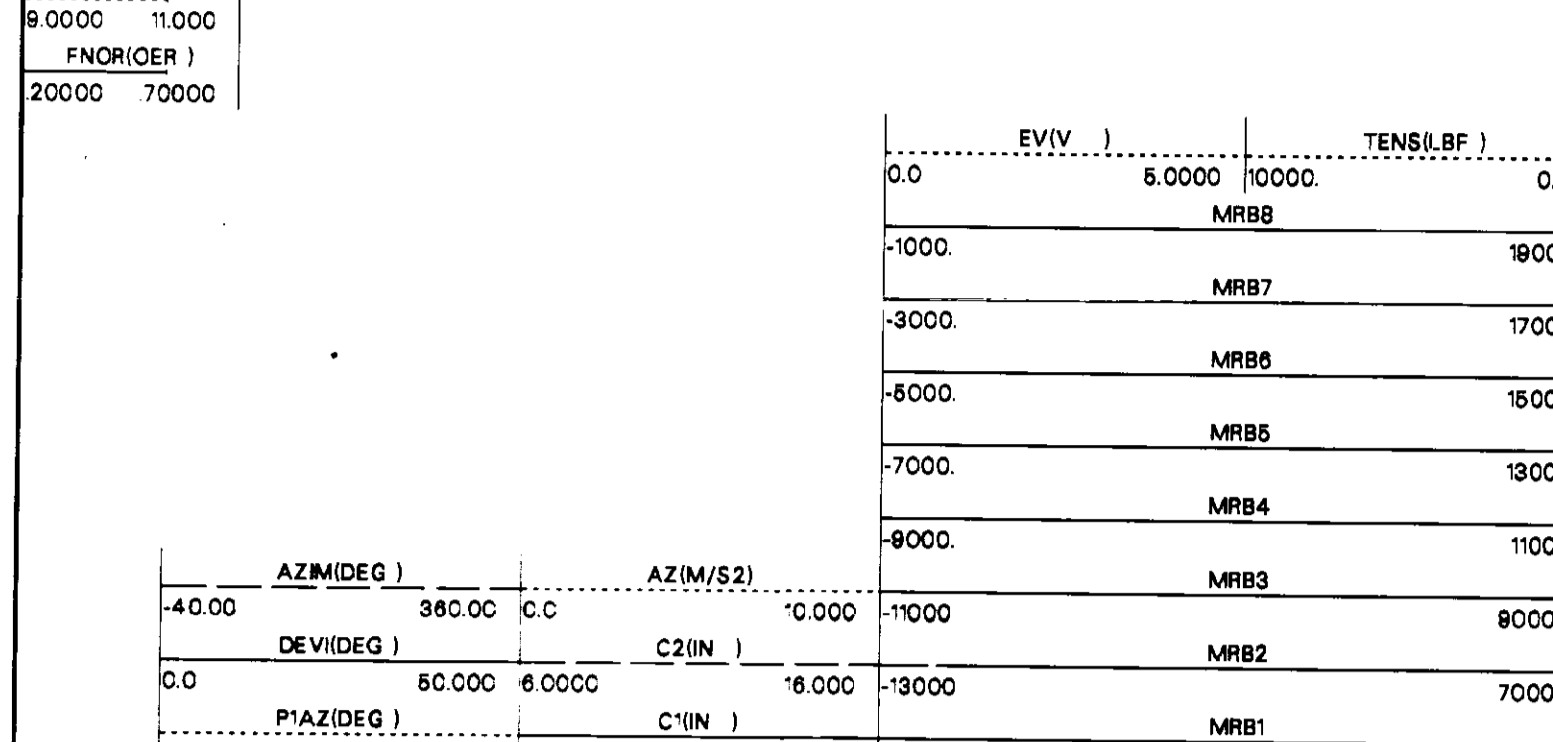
9.0000 11.000
FNOR(OER )
.20000 .70000

EV(V )
TENS(LBF )
0.0 5.0000 10000. 0.
MRB8
-1000. 1900
MRB7
-3000. 1700
MRB6
-5000. 1500
MRB5
-7000. 1300
MRB4
-9000. 1100
MRB3
-11000 9000
MRB2
-13000 7000
MRB1

AZIM(DEG )
AZ(M/S2)
-40.00 360.0C 0.0 10.000
DEVI(DEG )
C2(IN )
0.0 50.000 6.0000 16.000
P1AZ(DEG )
C1(IN )